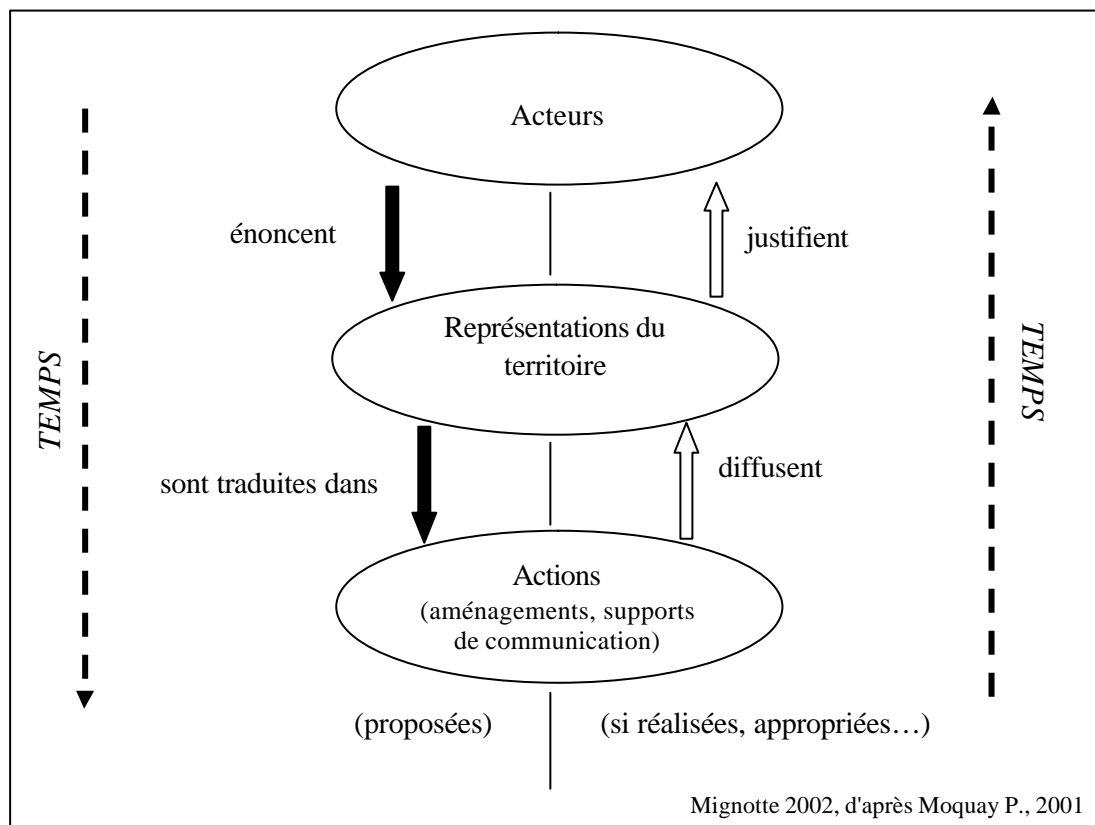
Acteurs

énoncent

justifient

TEMPS

Représentations du territoire

TEMPS

sont traduites dans

diffusent

Actions
(aménagements, supports de communication)

(proposées)

(si réalisées, appropriées…)

Mignotte 2002, d'après Moquay P., 2001